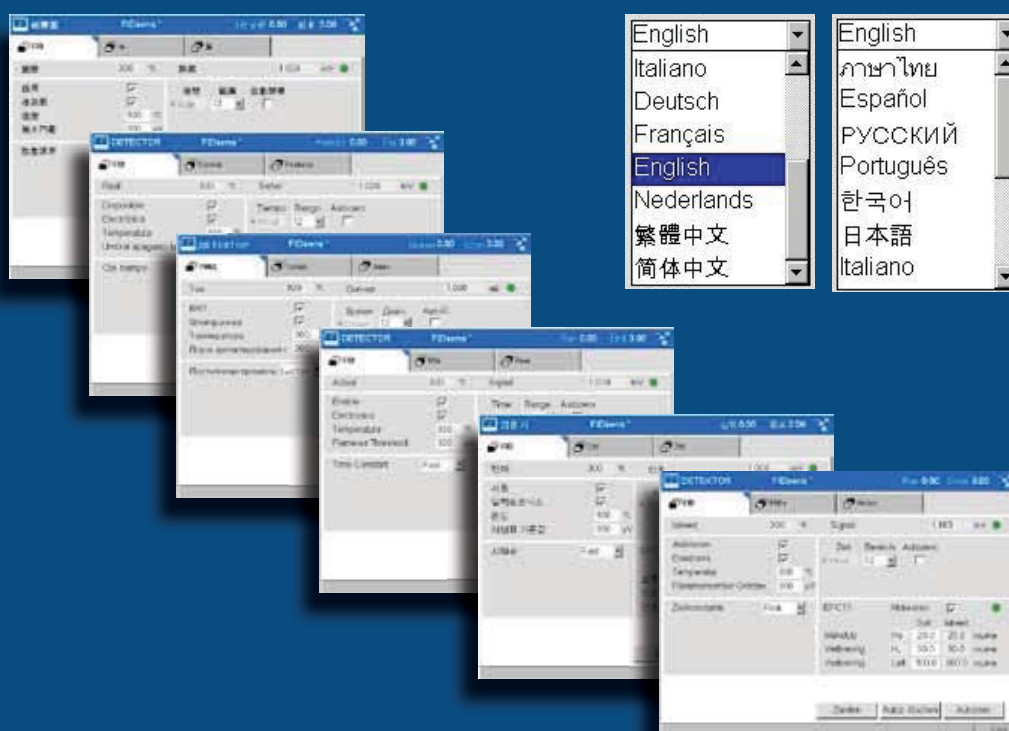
English
Italiano
Deutsch
Français
English
Nederlands
繁體中文
简体中文

English
ภาษาไทย
Español
РУССКИЙ
Português
한국어
日本語
Italiano

DETECTOR
FIDsens
Actual
Signal
Enable
Electronics
Temperature
Flameout Threshold
Time Constant

DETEKTOR
FIDsens
Istwert
Signal
Autozero
Elektronik
Temperatur
Flammenmonitor-Grenze
Zeitkonstante
Fein
EPC11
Sollwert
Istwert
Makeup
Wellbeing
Zeilen
Autoz. löschen
Autozero